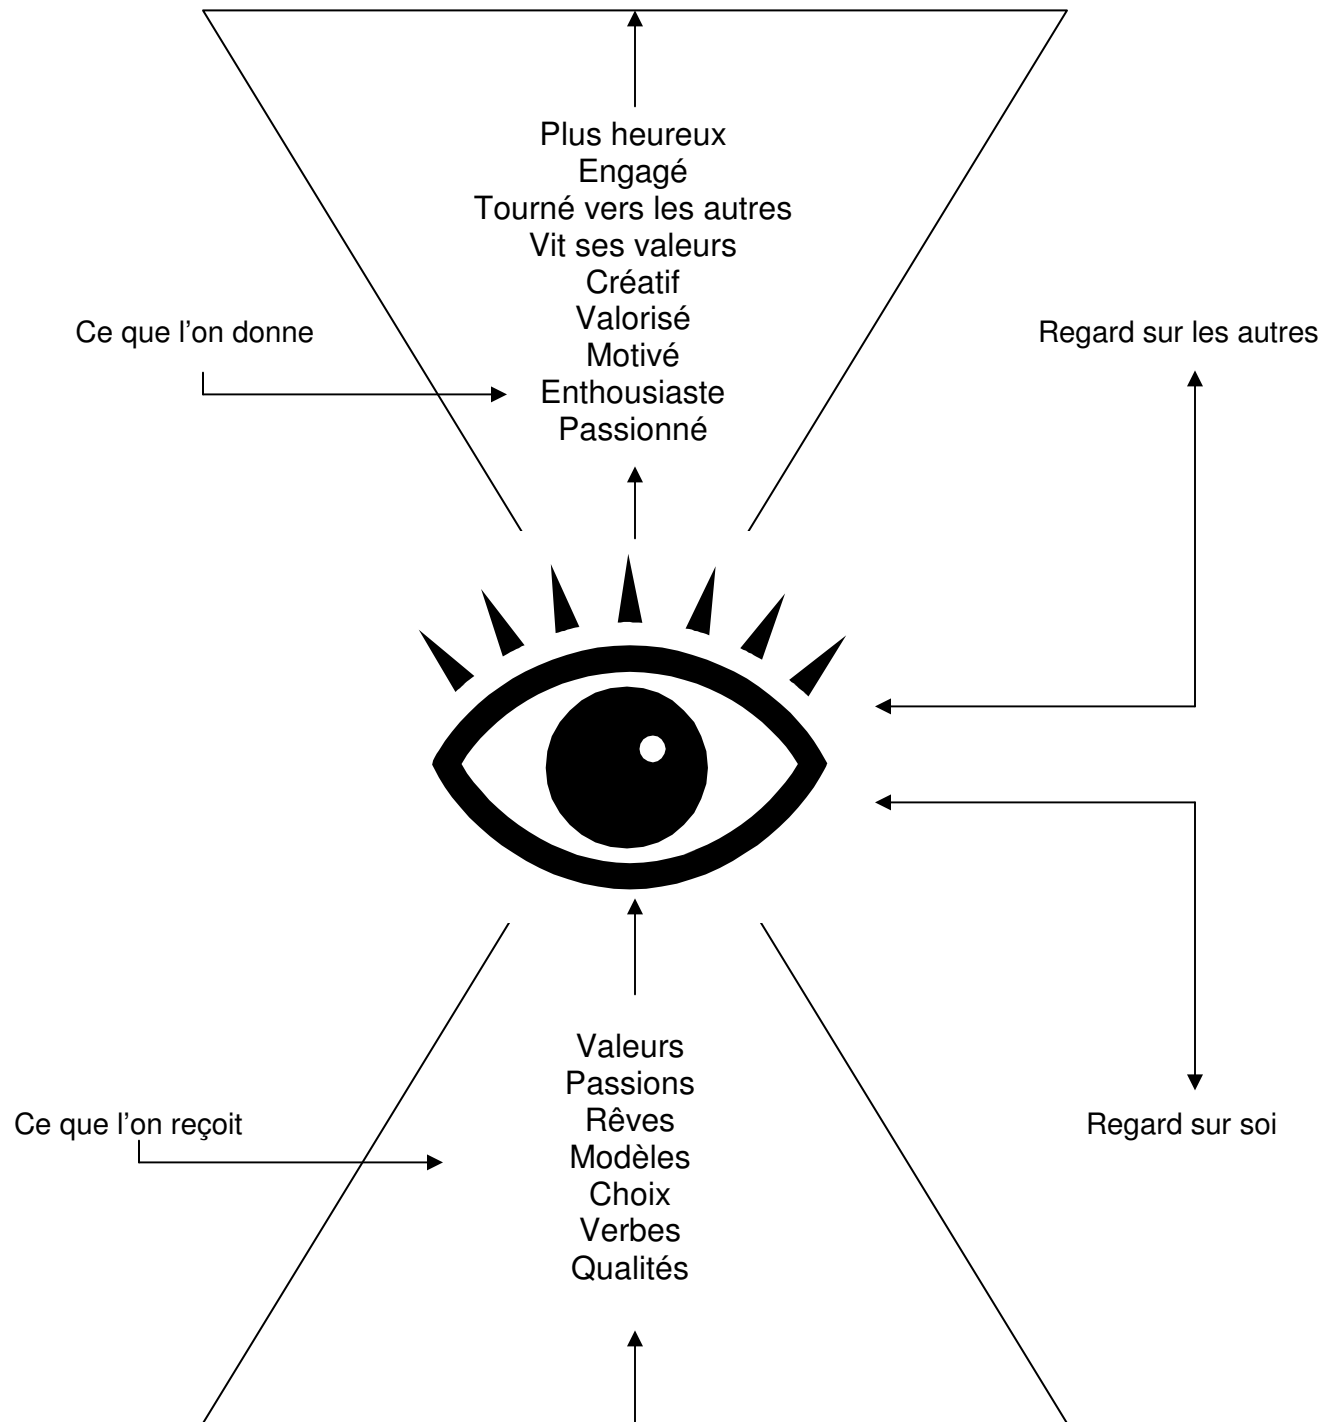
Plus heureux
Engagé
Tourné vers les autres
Vit ses valeurs
Créatif
Valorisé
Motivé
Enthousiaste
Passionné

Ce que l'on donne

Regard sur les autres

Regard sur soi

Ce que l'on reçoit

Valeurs
Passions
Rêves
Modèles
Choix
Verbes
Qualités